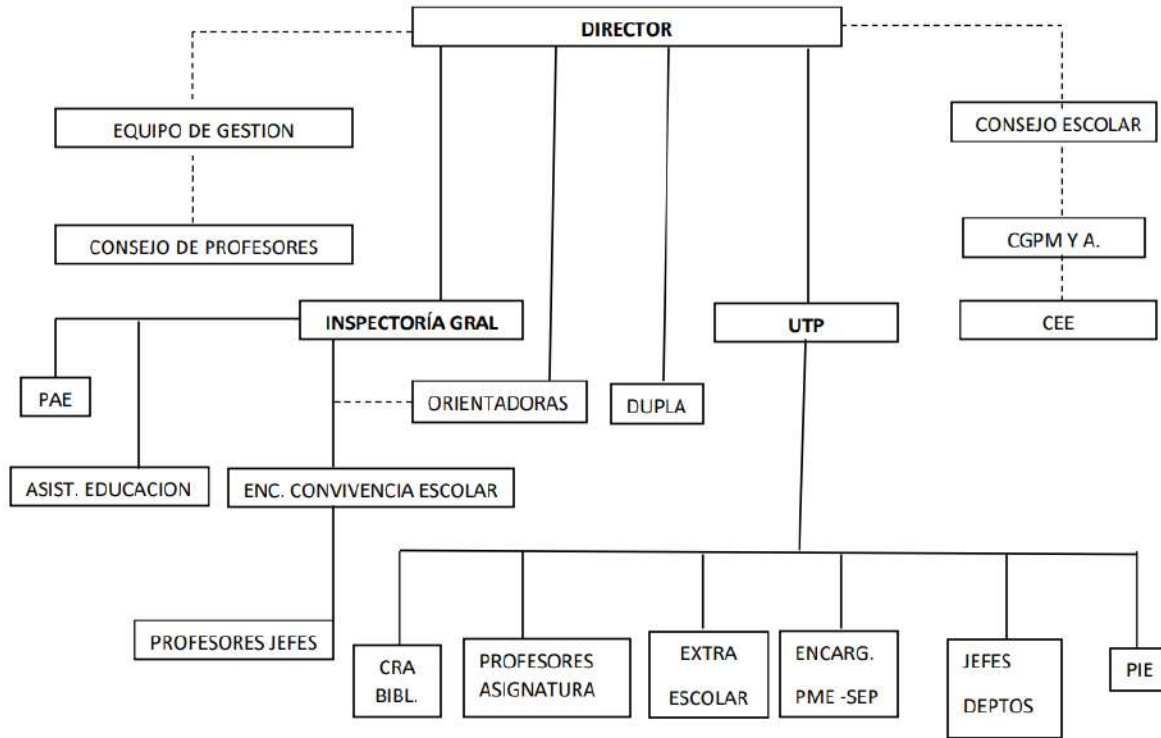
DIRECTOR

EQUIPO DE GESTION

CONSEJO DE PROFESORES

CONSEJO ESCOLAR

CGPM Y A.

CEE

INSPECTORÍA GRAL

UTP

PAE

ORIENTADORAS

DUPLA

ASIST. EDUCACION

ENC. CONVIVENCIA ESCOLAR

PROFESORES JEFES

CRA BIBL.

PROFESORES ASIGNATURA

EXTRA ESCOLAR

ENCARG. PME -SEP

JEFES DEPTOS

PIE